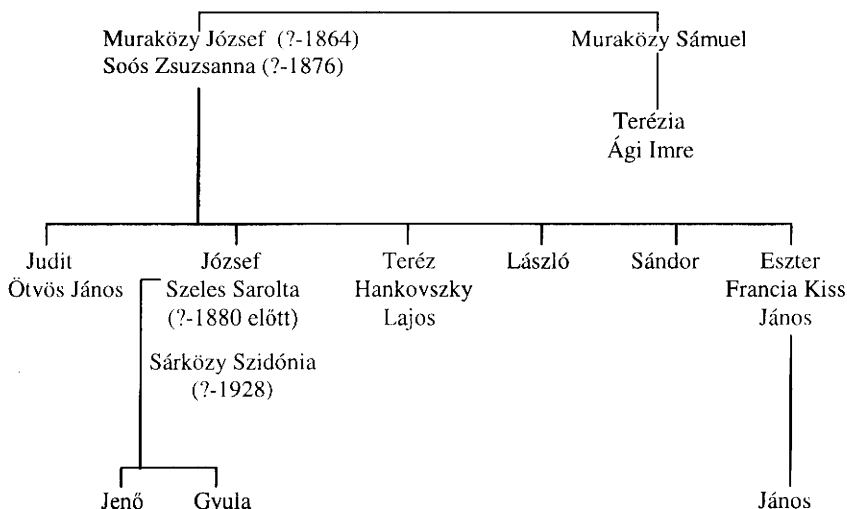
Muraközy József (?-1864)
Soós Zsuzsanna (?-1876)

Muraközy Sámuel

Terézia
Ági Imre

Judit
Ötvös János

József
Szeles Sarolta
(?-1880 előtt)
Sárközy Szidónia
(?-1928)

Teréz
Hankovszky
Lajos

László

Sándor

Eszter
Francia Kiss
János

Jenő

Gyula

János